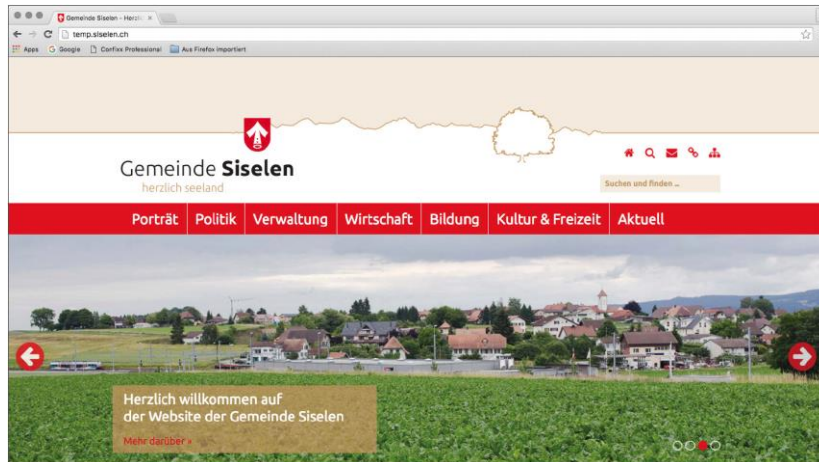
Gemeinde Siselen - Herzl ×

temp.siselen.ch

Apps Google Corfox Professional Aus Firefox importiert

Gemeinde Siselen
herzlich seeland

Suchen und finden ...

Porträt | Politik | Verwaltung | Wirtschaft | Bildung | Kultur & Freizeit | Aktuell

Herzlich willkommen auf der Website der Gemeinde Siselen

Mehr darüber »